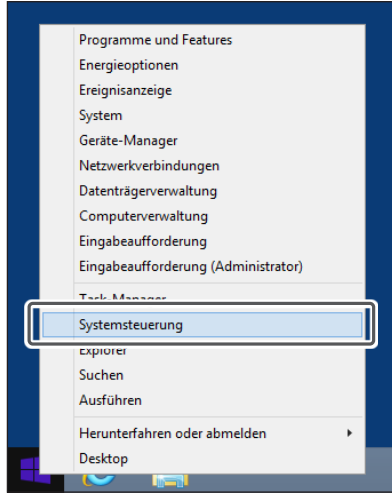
Programme und Features
Energieoptionen
Ereignisanzeige
System
Geräte-Manager
Netzwerkverbindungen
Datenträgerverwaltung
Computerverwaltung
Eingabeaufforderung
Eingabeaufforderung (Administrator)

Task-Manager
Systemsteuerung
Explorer
Suchen
Ausführen

Herunterfahren oder abmelden
Desktop